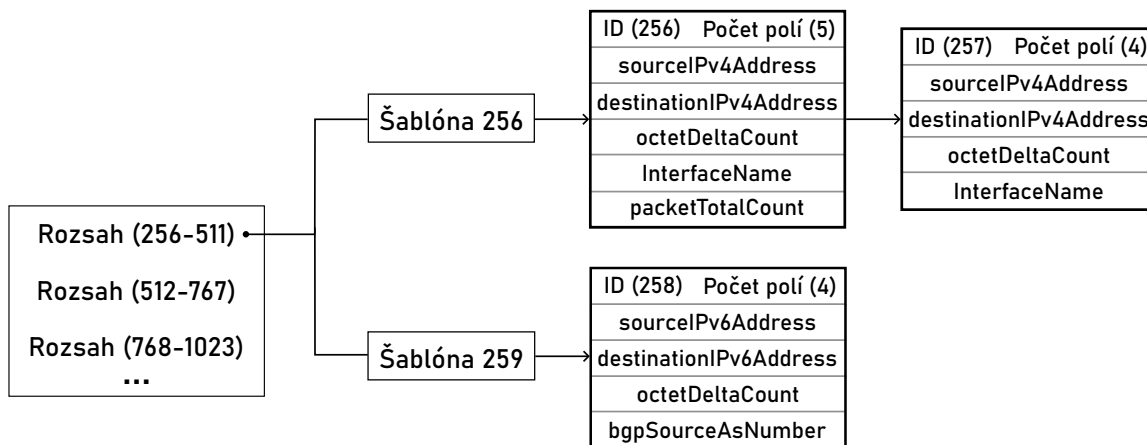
Rozsah (256-511)
Rozsah (512-767)
Rozsah (768-1023)
...

Šablóna 256

Šablóna 259

| ID (256) Počet polí (5) |
|---|
| sourceIPv4Address |
| destinationIPv4Address |
| octetDeltaCount |
| InterfaceName |
| packetTotalCount |

| ID (257) Počet polí (4) |
|---|
| sourceIPv4Address |
| destinationIPv4Address |
| octetDeltaCount |
| InterfaceName |

| ID (258) Počet polí (4) |
|---|
| sourceIPv6Address |
| destinationIPv6Address |
| octetDeltaCount |
| bgpSourceAsNumber |